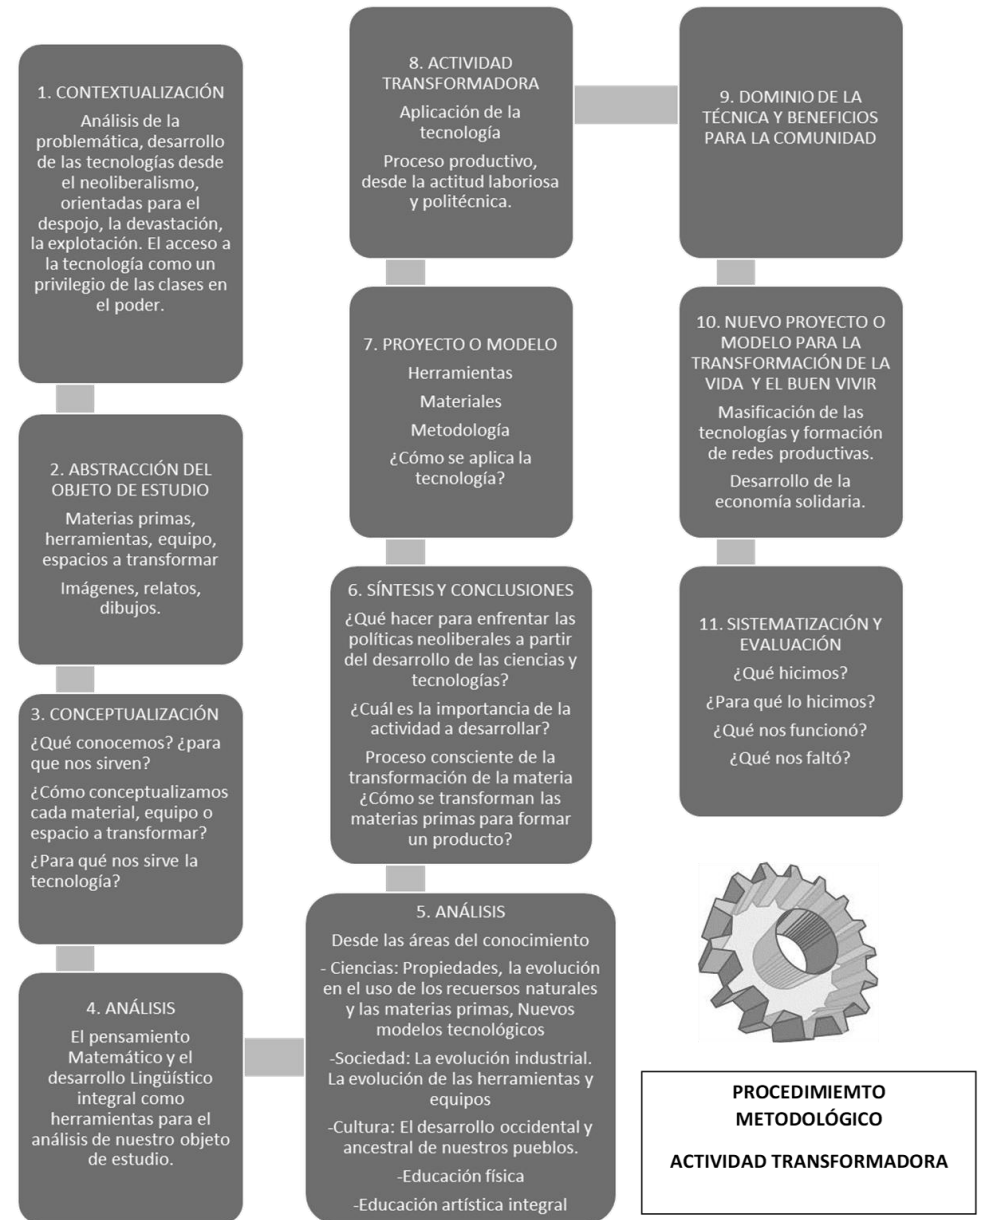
1. CONTEXTUALIZACIÓN

Análisis de la problemática, desarrollo de las tecnologías desde el neoliberalismo, orientadas para el despojo, la devastación, la explotación. El acceso a la tecnología como un privilegio de las clases en el poder.

2. ABSTRACCIÓN DEL OBJETO DE ESTUDIO

Materias primas, herramientas, equipo, espacios a transformar

Imágenes, relatos, dibujos.

3. CONCEPTUALIZACIÓN

¿Qué conocemos? ¿para que nos sirven?

¿Cómo conceptualizamos cada material, equipo o espacio a transformar?

¿Para qué nos sirve la tecnología?

4. ANÁLISIS

El pensamiento Matemático y el desarrollo Lingüístico integral como herramientas para el análisis de nuestro objeto de estudio.

5. ANÁLISIS

Desde las áreas del conocimiento

- Ciencias: Propiedades, la evolución en el uso de los recuersos naturales y las materias primas, Nuevos modelos tecnológicos

-Sociedad: La evolución industrial. La evolución de las herramientas y equipos

-Cultura: El desarrollo occidental y ancestral de nuestros pueblos.

-Educación física

-Educación artística integral

6. SÍNTESIS Y CONCLUSIONES

¿Qué hacer para enfrentar las políticas neoliberales a partir del desarrollo de las ciencias y tecnologías?

¿Cuál es la importancia de la actividad a desarrollar?

Proceso consciente de la transformación de la materia ¿Cómo se transforman las materias primas para formar un producto?

7. PROYECTO O MODELO

Herramientas

Materiales

Metodología

¿Cómo se aplica la tecnología?

8. ACTIVIDAD TRANSFORMADORA

Aplicación de la tecnología

Proceso productivo, desde la actitud laboriosa y politécnica.

9. DOMINIO DE LA TÉCNICA Y BENEFICIOS PARA LA COMUNIDAD

10. NUEVO PROYECTO O MODELO PARA LA TRANSFORMACIÓN DE LA VIDA Y EL BUEN VIVIR

Masificación de las tecnologías y formación de redes productivas.

Desarrollo de la economía solidaria.

11. SISTEMATIZACIÓN Y EVALUACIÓN

¿Qué hicimos?

¿Para qué lo hicimos?

¿Qué nos funcionó?

¿Qué nos faltó?

PROCEDIMIEMTO METODOLÓGICO

ACTIVIDAD TRANSFORMADORA